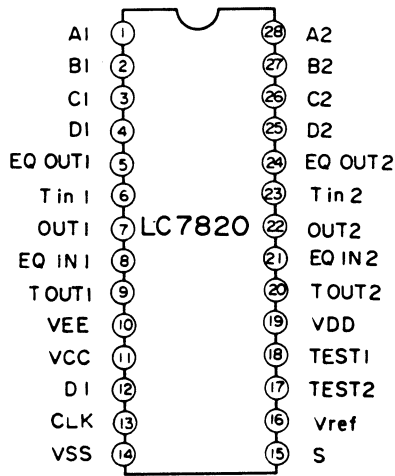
A1 1
B1 2
C1 3
D1 4
EQ OUT1 5
Tin 1 6
OUT1 7
EQ IN1 8
TOUT1 9
VEE 10
VCC 11
DI 12
CLK 13
VSS 14

LC7820

28 A2
27 B2
26 C2
25 D2
24 EQ OUT2
23 Tin 2
22 OUT2
21 EQ IN2
20 TOUT2
19 VDD
18 TEST1
17 TEST2
16 Vref
15 S